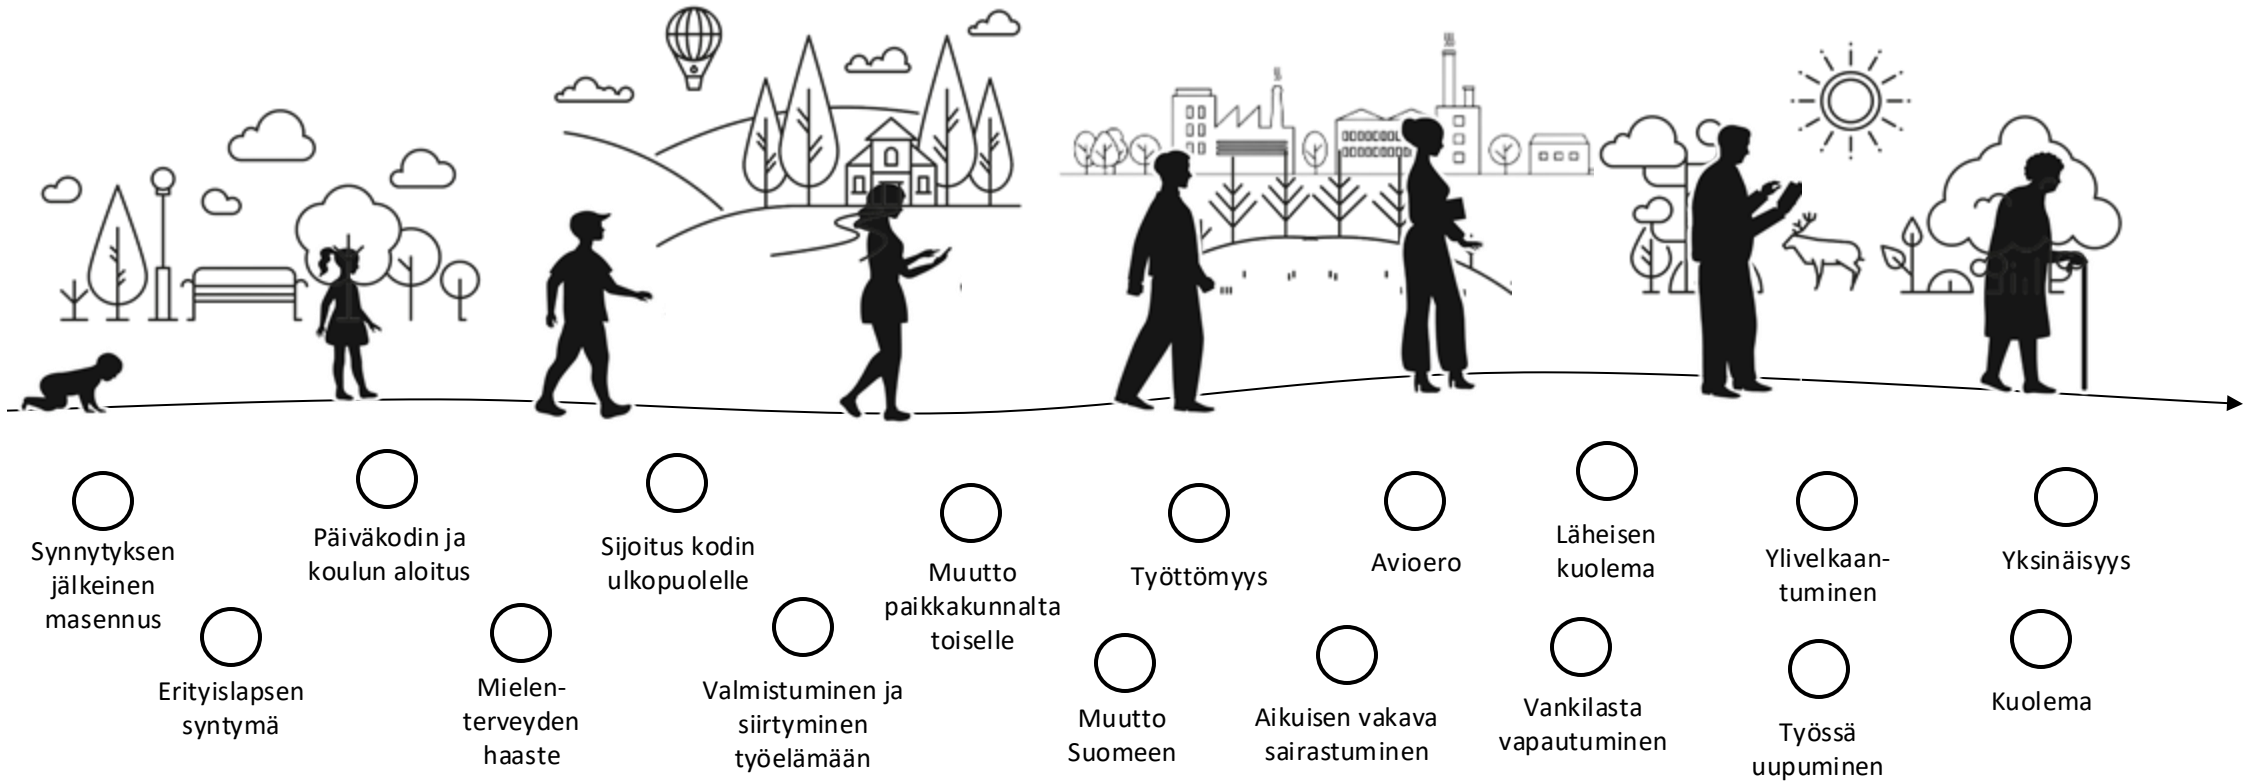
Synnytyksen jälkeinen masennus

Erityislapsen syntymä

Päiväkodin ja koulun aloitus

Mielenterveyden haaste

Sijoitus kodin ulkopuolelle

Valmistuminen ja siirtyminen työelämään

Muutto paikkakunnalta toiselle

Työttömyys

Muutto Suomeen

Avioero

Aikuisen vakava sairastuminen

Läheisen kuolema

Vankilasta vapautuminen

Ylivelkaantuminen

Työssä uupuminen

Yksinäisyys

Kuolema